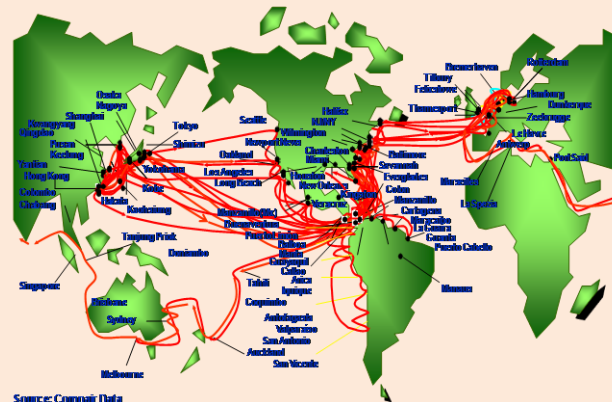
Osaka
Nagoya
Shanghai
Kwangyang
Ningbo
Pusan
Keelung
Yantian
Hong Kong
Colombo
Chiwan
Tokyo
Shimizu
Yokohama
Kobe
Hakata
Kaohsiung
Tanjung Priok
Dammam
Singapore
Brisbane
Sydney
Melbourne
Seattle
Oakland
Los Angeles
Long Beach
Halifax
NJ/NY
Wilmington
Newport News
Charleston
Miami
Houston
New Orleans
Veracruz
Baltimore
Savannah
Everglades
Kingston
Colon
Manzanillo
Cartagena
Maracaibo
La Guaira
Guanta
Puerto Cabello
Manzanillo (Mx)
Buenaventura
Puerto Quetzal
Balboa
Manta
Guayaquil
Callao
Arica
Iquique
Tahiti
Coquimbo
Antofagasta
Valparaiso
San Antonio
San Vicente
Auckland
Manaus
Bremerhaven
Tilbury
Felixstowe
Thamesport
Rotterdam
Hamburg
Dunkerque
Zeebrugge
Le Havre
Antwerp
Marseilles
La Spezia
Port Said
Source: Compair Data